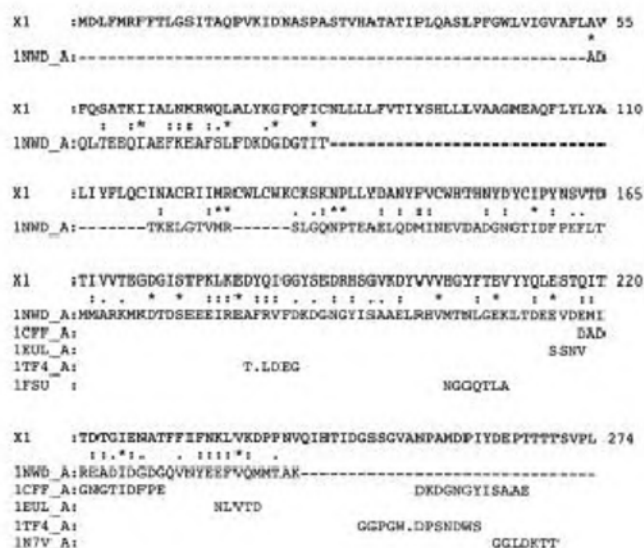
X1 :MDLFMRFFTLGSITAQPVKIDNASPASTVHATATIPLQASLPFGWLVIGVAFLAV 55
*
1NWD_A:-----------------------------------------------------AD

X1 :FQSATKIIALNKRWQLALYKGFQFICNLLLLFVTIYSHLLLVAAGMEAQFLYLYA 110
: :* ::: :.* .* *
1NWD_A:QLTEEQIAEFKEAFSLFDKDGDGTIT---------------------------------

X1 :LIYFLQCINACRIIMRCWLCWKCRSKNPLLYDANYFVCWHTHNYDYCIPYNSVTD 165
: :** ..:** : : :: : : * : ..
1NWD_A:-------TKELGTVMR------SLGQNPTEAELQDMINEVDADGNGTIDFPEFLT

X1 :TIVVTEGDGISTPKLKEDYQIGGYSEDRHSGVKDYVVVHGYFTEVYYQLESTQIT 220
: . * * :::* ::: . . : : .. : * : * : * ::
1NWD_A:MMARKMKDTDSEEEIREAFRVFDKDGNGYISAAELRHVMTNLGEKLTDEEVDEMI
1CFF_A: DAD
1EUL_A: SSNV
1TF4_A: T.LDEG
1FSU : NGGQTLA

X1 :TDTGIENATFFIFNKLVKDPPNVQIHTIDGSSGVAMPAMDPIYDEPTTTTSVPL 274
::.*:. ::::*: .
1NWD_A:READIDGDGQVNYEEFVQMMTAK-------------------------------
1CFF_A:GNGTIDFPE DKDGNGYISAAE
1EUL_A: NLVTD
1TF4_A: GGPGW.DPSNDWS
1N7V_A: GGLDKTT